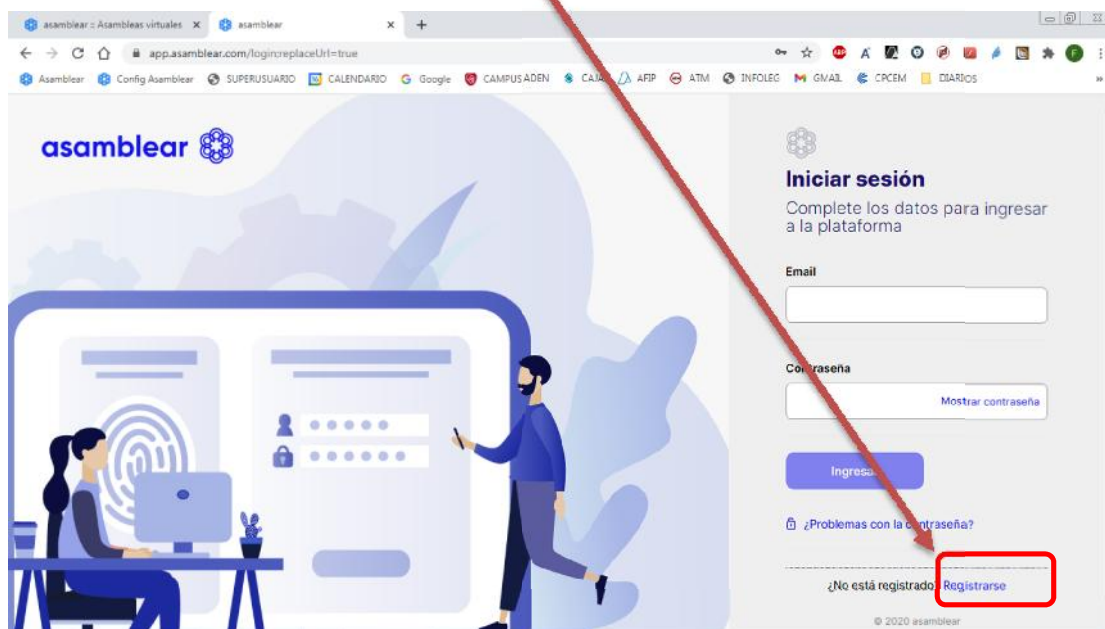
asamblear :: Asambleas virtuales ×
asamblear ×
+

app.asamblear.com/login:replaceUrl=true

Asamblear
Config Asamblear
SUPERUSUARIO
CALENDARIO
Google
CAMPUS ADEN
CAJA
AFIP
ATM
INFOLEG
GMAIL
CPCEM
DIARIOS

asamblear

Iniciar sesión

Complete los datos para ingresar a la plataforma

Email

Contraseña

Mostrar contraseña

Ingresar

¿Problemas con la contraseña?

¿No está registrado? Registrarse

© 2020 asamblear